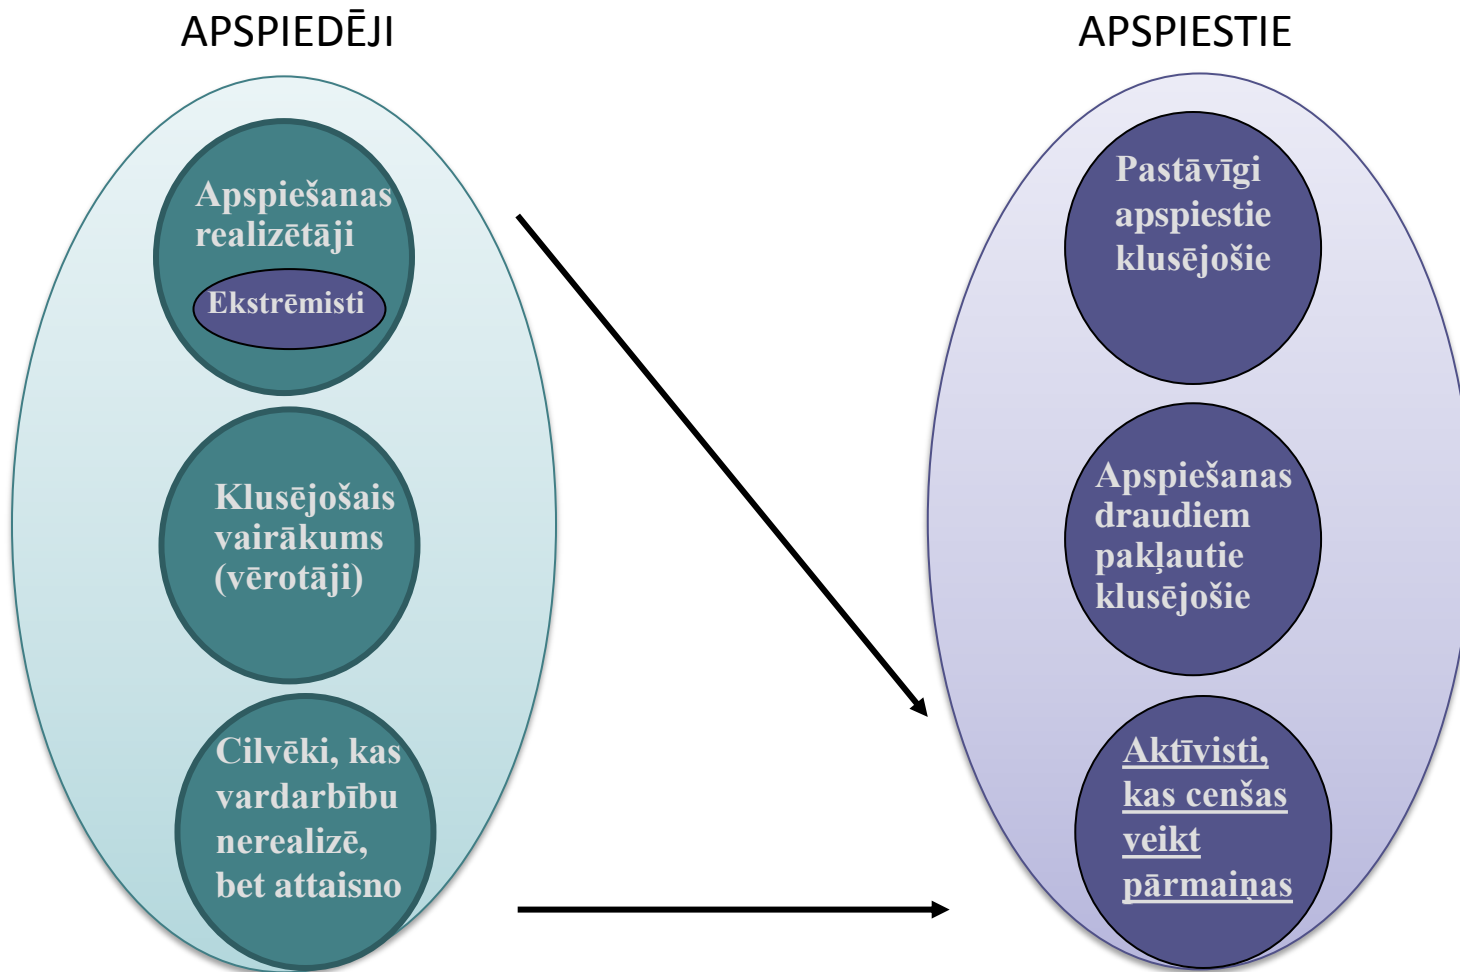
APSPIEDĒJI

Apspiešanas realizētāji

Ekstrēmisti

Klusējošais vairākums (vērotāji)

Cilvēki, kas vardarbību nerealizē, bet attaisno

APSPIESTIE

Pastāvīgi apspiestie klusējošie

Apspiešanas draudiem pakļautie klusējošie

Aktīvisti, kas cenšas veikt pārmaiņas